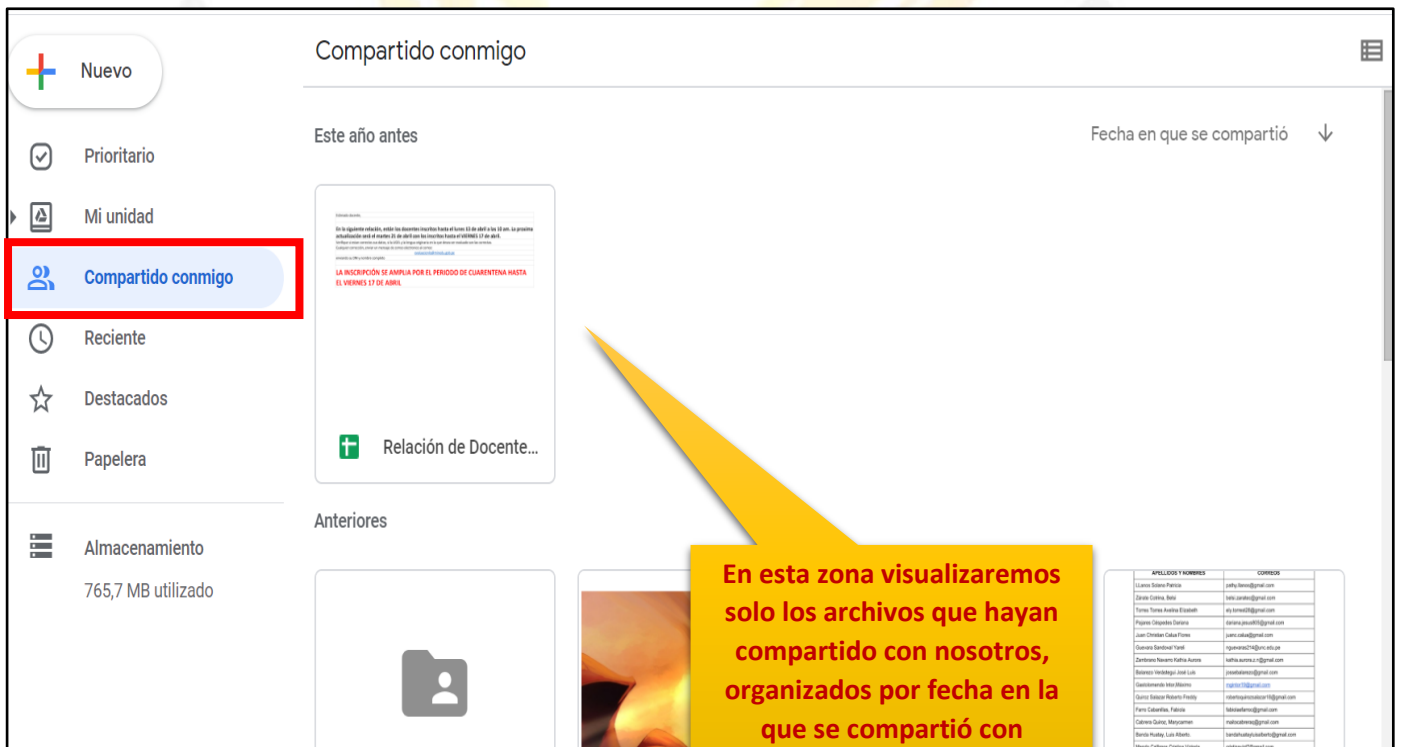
Nuevo

Prioritario

Mi unidad

Compartido conmigo

Reciente

Destacados

Papelera

Almacenamiento

765,7 MB utilizado

Compartido conmigo

Este año antes

Fecha en que se compartió ↓

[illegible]

LA INSCRIPCIÓN SE AMPLIA POR EL PERIODO DE CUARENTENA HASTA EL VIERNES 17 DE ABRIL

Relación de Docente...

Anteriores

En esta zona visualizaremos solo los archivos que hayan compartido con nosotros, organizados por fecha en la que se compartió con

| APELLIDOS Y NOMBRES | CORREOS |
|---|---|
| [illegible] | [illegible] |